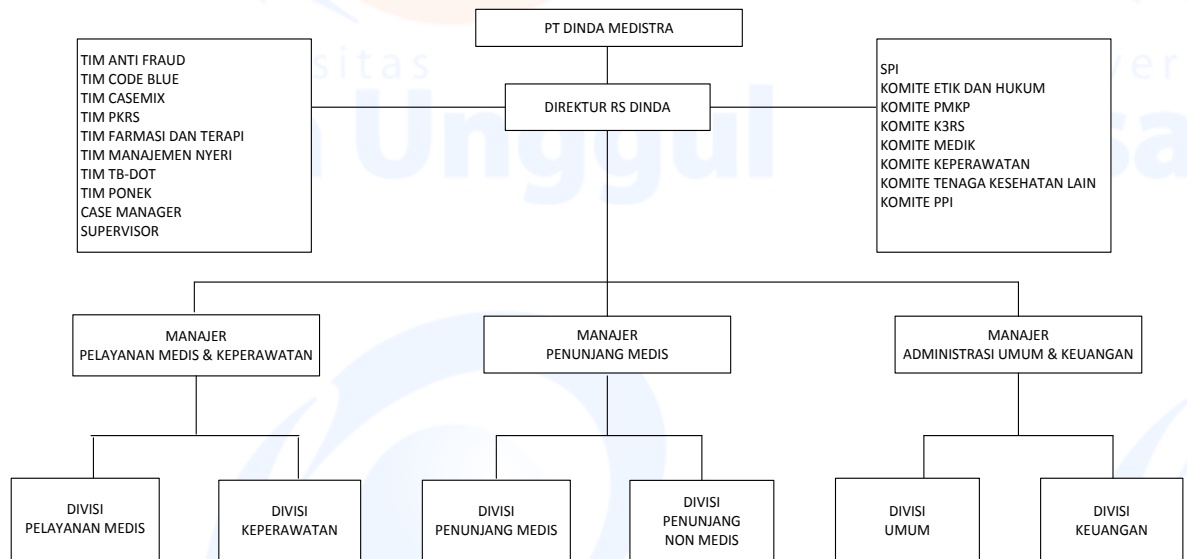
PT DINDA MEDISTRA

TIM ANTI FRAUD
TIM CODE BLUE
TIM CASEMIX
TIM PKRS
TIM FARMASI DAN TERAPI
TIM MANAJEMEN NYERI
TIM TB-DOT
TIM PONEK
CASE MANAGER
SUPERVISOR

DIREKTUR RS DINDA

SPI
KOMITE ETIK DAN HUKUM
KOMITE PMKP
KOMITE K3RS
KOMITE MEDIK
KOMITE KEPERAWATAN
KOMITE TENAGA KESEHATAN LAIN
KOMITE PPI

MANAJER
PELAYANAN MEDIS & KEPERAWATAN

MANAJER
PENUNJANG MEDIS

MANAJER
ADMINISTRASI UMUM & KEUANGAN

DIVISI
PELAYANAN MEDIS

DIVISI
KEPERAWATAN

DIVISI
PENUNJANG MEDIS

DIVISI
PENUNJANG
NON MEDIS

DIVISI
UMUM

DIVISI
KEUANGAN